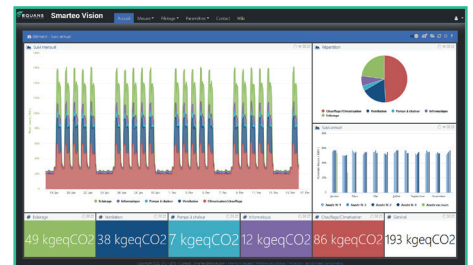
EQUANS Smarteo Vision Accueil Mesures▾ Pilotage▾ Paramètres▾ Contact Aide

Bâtiment - Vue annuel

Suivi mensuel

Répartition

Suivi annuel

Éclairage 49 kgeqCO2

Ventilation 38 kgeqCO2

Pompe à chaleur 7 kgeqCO2

Informatique 12 kgeqCO2

Clim/Rafraîch/Chauffage 86 kgeqCO2

Général 193 kgeqCO2